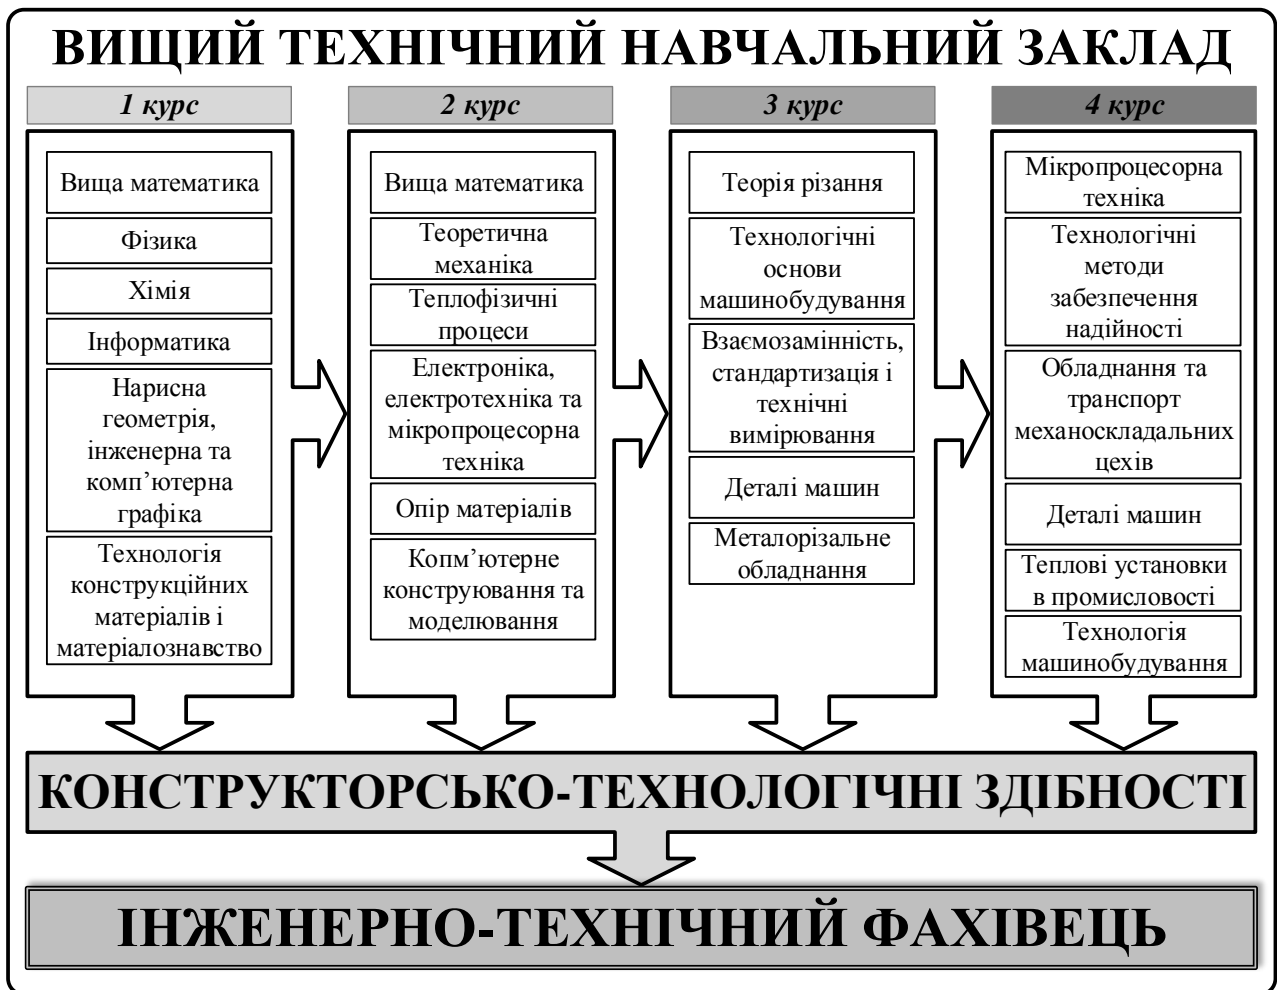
ВИЩИЙ ТЕХНІЧНИЙ НАВЧАЛЬНИЙ ЗАКЛАД

1 курс

Вища математика

Фізика

Хімія

Інформатика

Нарисна геометрія, інженерна та комп'ютерна графіка

Технологія конструкційних матеріалів і матеріалознавство

2 курс

Вища математика

Теоретична механіка

Теплофізичні процеси

Електроніка, електротехніка та мікропроцесорна техніка

Опір матеріалів

Копм'ютерне конструювання та моделювання

3 курс

Теорія різання

Технологічні основи машинобудування

Взаємозамінність, стандартизація і технічні вимірювання

Деталі машин

Металорізальне обладнання

4 курс

Мікропроцесорна техніка

Технологічні методи забезпечення надійності

Обладнання та транспорт механоскладальних цехів

Деталі машин

Теплові установки в промисловості

Технологія машинобудування

КОНСТРУКТОРСЬКО-ТЕХНОЛОГІЧНІ ЗДІБНОСТІ

ІНЖЕНЕРНО-ТЕХНІЧНИЙ ФАХІВЕЦЬ